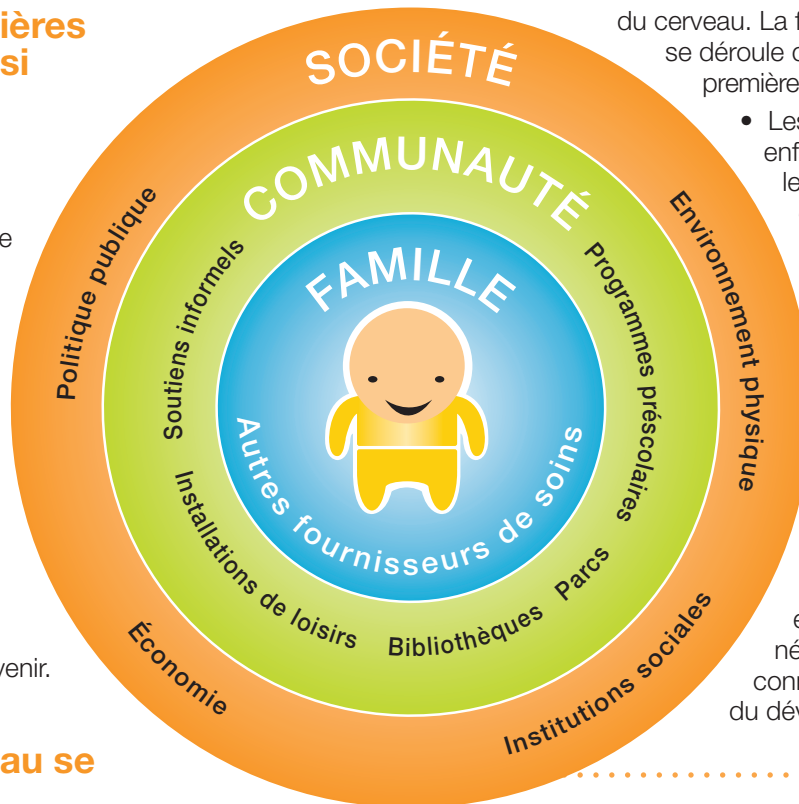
ières
si

e

venir.

au se

du cerveau. La f
se déroule d
première

• Les
enf
le

e
né
conn
du dév

SOCIÉTÉ
Politique publique
Environnement physique
Économie
Institutions sociales

COMMUNAUTÉ
Soutiens informels
Programmes préscolaires
Installations de loisirs
Bibliothèques
Parcs

FAMILLE
Autres fournisseurs de soins